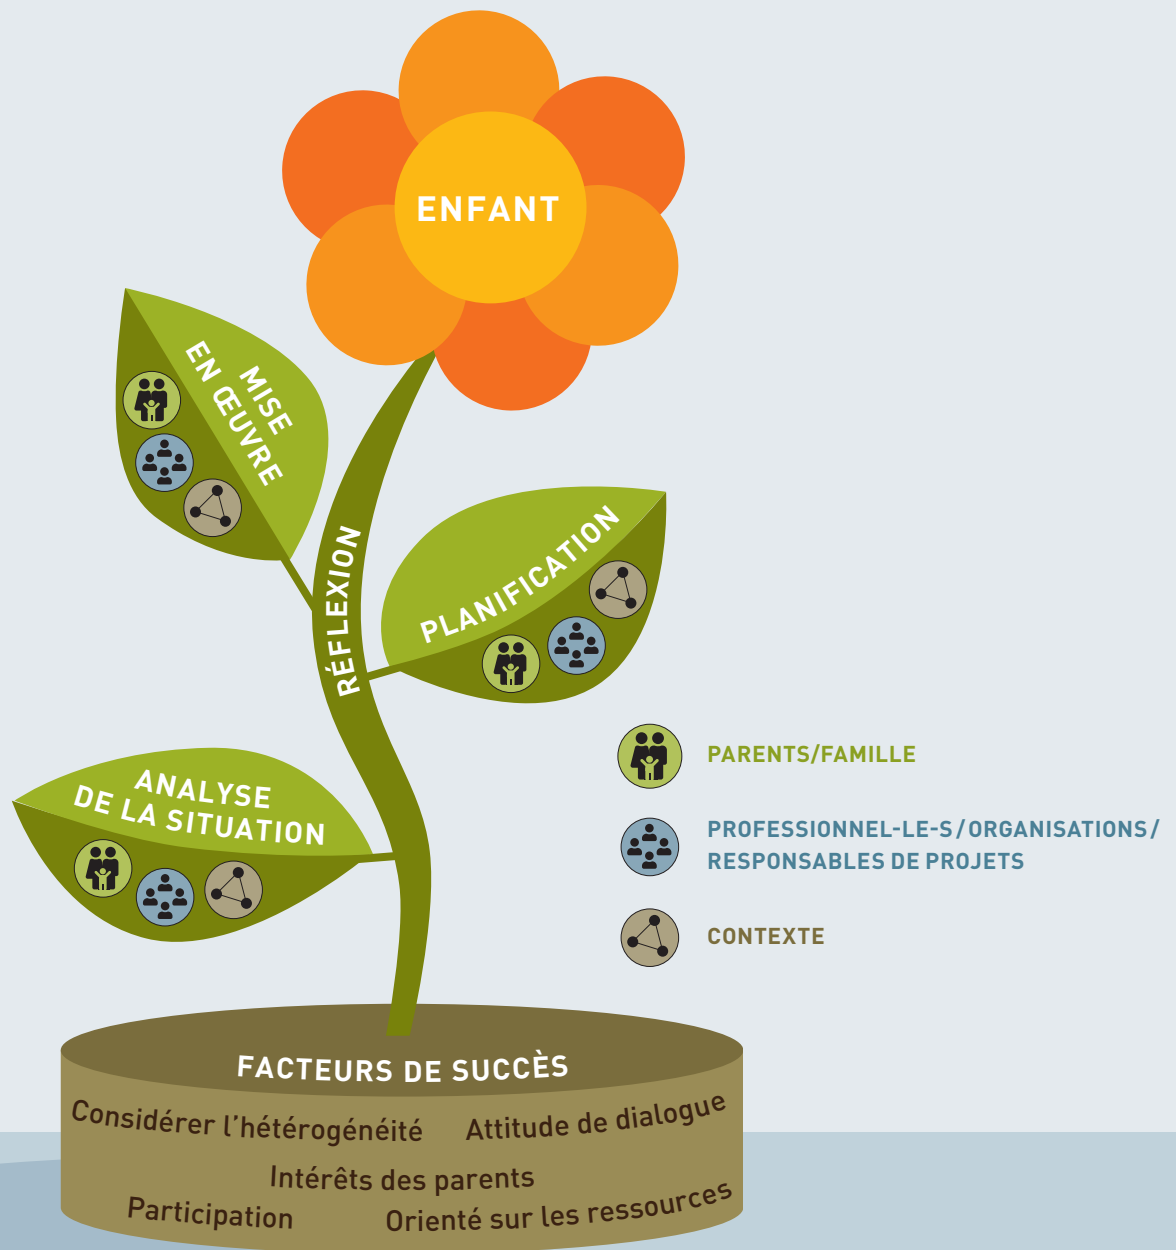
ENFANT

MISE EN ŒUVRE

RÉFLEXION

PLANIFICATION

ANALYSE DE LA SITUATION

PARENTS/FAMILLE

PROFESSIONNEL-LE-S/ORGANISATIONS/ RESPONSABLES DE PROJETS

CONTEXTE

FACTEURS DE SUCCÈS

Considérer l'hétérogénéité

Attitude de dialogue

Intérêts des parents

Participation

Orienté sur les ressources